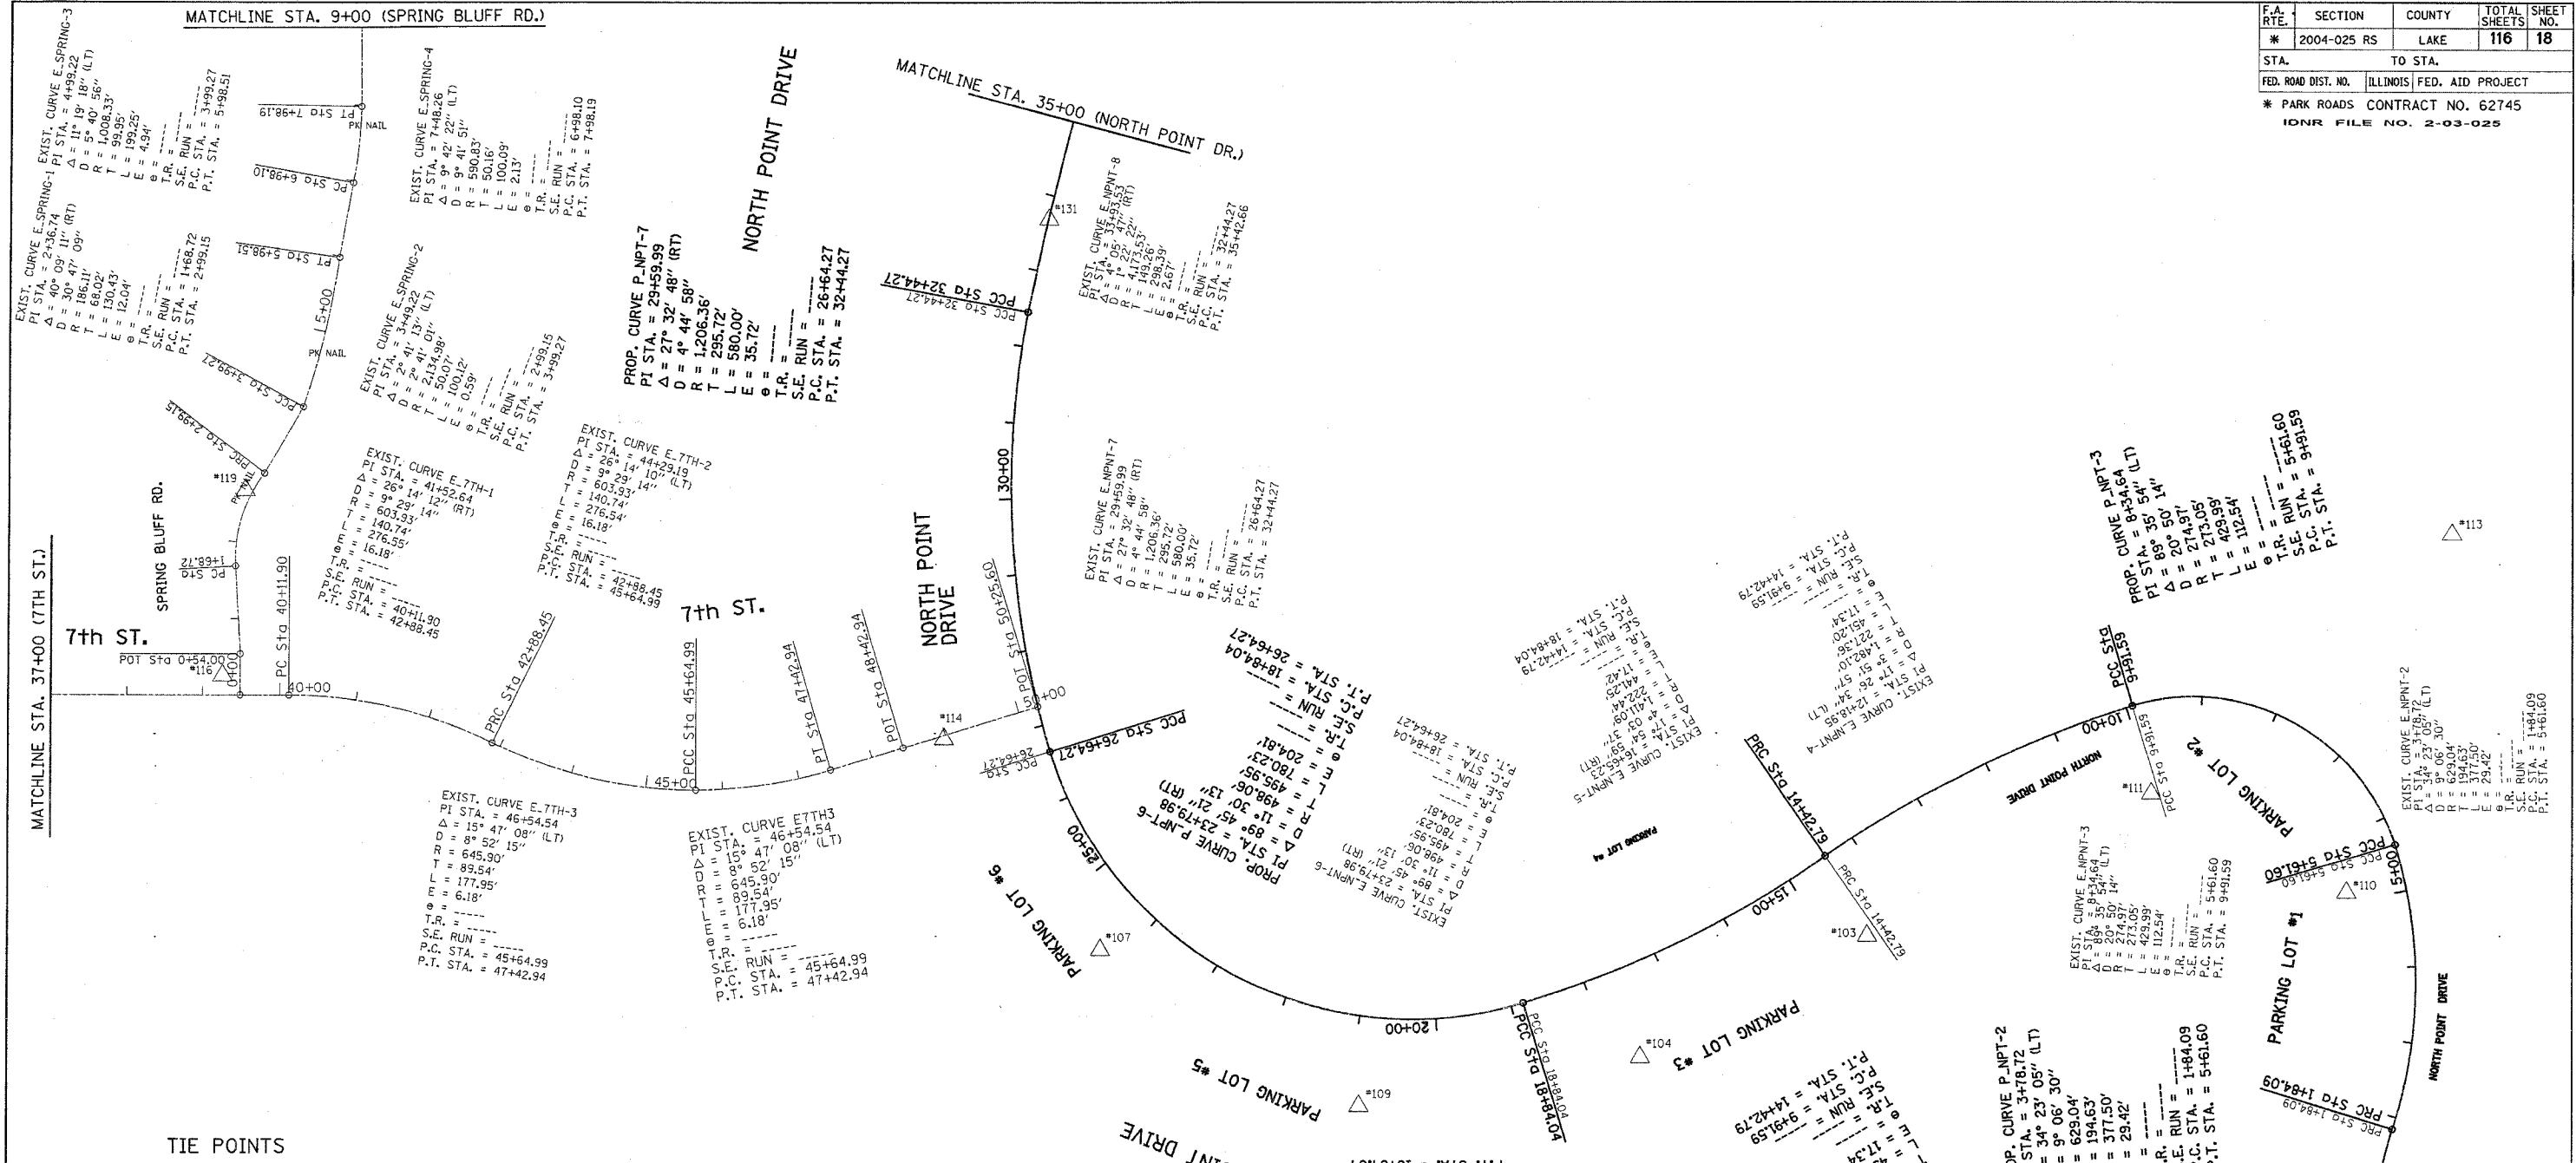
| F.A. RTE. | SECTION | COUNTY | TOTAL SHEETS | SHEET NO. |
|---|---|---|---|---|
| * | 2004-025 RS | LAKE | 116 | 18 |

STA. TO STA.

FED. ROAD DIST. NO. ILLINOIS FED. AID PROJECT

* PARK ROADS CONTRACT NO. 62745
IDNR FILE NO. 2-03-025

MATCHLINE STA. 9+00 (SPRING BLUFF RD.)

MATCHLINE STA. 35+00 (NORTH POINT DR.)

MATCHLINE STA. 37+00 (7TH ST.)

NORTH POINT DRIVE

EXIST. CURVE E_SPRING-3
PI STA. = 4+99.22
Δ = 11° 19' 18" (LT)
D = 5° 40' 56"
R = 1,008.33'
T = 99.95'
L = 199.25'
E = 4.94'
e = ----
T.R. = ----
S.E. RUN = ----
P.C. STA. = 3+99.27
P.T. STA. = 5+98.51

EXIST. CURVE E_SPRING-4
PI STA. = 7+48.26
Δ = 9° 42' 22" (LT)
D = 9° 41' 51"
R = 590.83'
T = 50.16'
L = 100.09'
E = 2.13'
e = ----
T.R. = ----
S.E. RUN = ----
P.C. STA. = 6+98.10
P.T. STA. = 7+98.19

PT Sta 7+98.19
PK NAIL
PC Sta 6+98.10
PT Sta 5+98.51
5+00
PK NAIL

EXIST. CURVE E_SPRING-1
PI STA. = 2+36.74
Δ = 40° 09' 11" (RT)
D = 30° 47' 09"
R = 186.11'
T = 68.02'
L = 130.43'
E = 12.04'
e = ----
T.R. = ----
S.E. RUN = ----
P.C. STA. = 1+68.72
P.T. STA. = 2+99.15

EXIST. CURVE E_SPRING-2
PI STA. = 3+49.22
Δ = 2° 41' 13" (LT)
D = 2° 41' 01"
R = 2,134.98'
T = 50.07'
L = 100.12'
E = 0.59'
e = ----
T.R. = ----
S.E. RUN = ----
P.C. STA. = 2+99.15
P.T. STA. = 3+99.27

PCC Sta 3+99.27
PRC Sta 2+99.15
#119
PK NAIL
SPRING BLUFF RD.
PC Sta 1+68.72

PROP. CURVE P_NPT-7
PI STA. = 29+59.99
Δ = 27° 32' 48" (RT)
D = 4° 44' 58"
R = 1,206.36'
T = 295.72'
L = 580.00'
E = 35.72'
e = ----
T.R. = ----
S.E. RUN = ----
P.C. STA. = 26+64.27
P.T. STA. = 32+44.27

PCC Sta 32+44.27
#131

EXIST. CURVE E_NPNT-8
PI STA. = 33+93.53
Δ = 4° 05' 22" (RT)
D = 1° 22' 22"
R = 4,173.53'
T = 149.26'
L = 298.39'
E = 2.67'
e = ----
T.R. = ----
S.E. RUN = ----
P.C. STA. = 32+44.27
P.T. STA. = 35+42.66

EXIST. CURVE E_7TH-1
PI STA. = 41+52.64
Δ = 26° 14' 12" (RT)
D = 9° 29' 14"
R = 603.93'
T = 140.74'
L = 276.55'
E = 16.18'
e = ----
T.R. = ----
S.E. RUN = ----
P.C. STA. = 40+11.90
P.T. STA. = 42+88.45

EXIST. CURVE E_7TH-2
PI STA. = 44+29.19
Δ = 26° 14' 10" (LT)
D = 9° 29' 14"
R = 603.93'
T = 140.74'
L = 276.54'
E = 16.18'
e = ----
T.R. = ----
S.E. RUN = ----
P.C. STA. = 42+88.45
P.T. STA. = 45+64.99

30+00

EXIST. CURVE E_NPNT-7
PI STA. = 29+59.99
Δ = 27° 32' 48" (RT)
D = 4° 44' 58"
R = 1,206.36'
T = 295.72'
L = 580.00'
E = 35.72'
e = ----
T.R. = ----
S.E. RUN = ----
P.C. STA. = 26+64.27
P.T. STA. = 32+44.27

PROP. CURVE P_NPT-3
PI STA. = 8+34.64
Δ = 89° 35' 54" (LT)
D = 20° 50' 14"
R = 274.97'
T = 273.05'
L = 429.99'
E = 112.54'
e = ----
T.R. = ----
S.E. RUN = ----
P.C. STA. = 5+61.60
P.T. STA. = 9+91.59

#113

7th ST.
POT Sta 0+54.00
#116
0+00
PC Sta 40+11.90
40+00
PRC Sta 42+88.45
PCC Sta 45+64.99
45+00
PT Sta 47+42.94
POT Sta 48+42.94
7th ST.
NORTH POINT DRIVE
POT Sta 50+25.60
#114
50+00
PCC Sta 26+64.27

PROP. CURVE P_NPT-6
PI STA. = 23+79.98
Δ = 89° 45' 21" (RT)
D = 11° 30' 13"
R = 498.06'
T = 495.95'
L = 780.23'
E = 204.81'
e = ----
T.R. = ----
S.E. RUN = ----
P.C. STA. = 18+84.04
P.T. STA. = 26+64.27

EXIST. CURVE E_NPNT-6
PI STA. = 23+79.98
Δ = 89° 45' 21" (RT)
D = 11° 30' 13"
R = 498.06'
T = 495.95'
L = 780.23'
E = 204.81'
e = ----
T.R. = ----
S.E. RUN = ----
P.C. STA. = 18+84.04
P.T. STA. = 26+64.27

EXIST. CURVE E_NPNT-5
PI STA. = 16+65.23
Δ = 11° 03' 37" (RT)
D = 4° 54' 59"
R = 1,411.09'
T = 222.44'
L = 441.25'
E = 17.42'
e = ----
T.R. = ----
S.E. RUN = ----
P.C. STA. = 14+42.79
P.T. STA. = 18+84.04

EXIST. CURVE E_NPNT-4
PI STA. = 12+18.95
Δ = 17° 26' 34" (LT)
D = 3° 51' 57"
R = 1,482.10'
T = 221.36'
L = 451.20'
E = 17.34'
e = ----
T.R. = ----
S.E. RUN = ----
P.C. STA. = 9+91.59
P.T. STA. = 14+42.79

PARKING LOT #4
PRC Sta 14+42.79
PCC Sta 9+91.59
10+00
NORTH POINT DRIVE
#111
PCC Sta 9+91.59
PARKING LOT #2

EXIST. CURVE E_NPNT-2
PI STA. = 3+78.72
Δ = 34° 23' 05" (LT)
D = 9° 06' 30"
R = 629.04'
T = 194.63'
L = 377.50'
E = 29.42'
e = ----
T.R. = ----
S.E. RUN = ----
P.C. STA. = 1+84.09
P.T. STA. = 5+61.60

EXIST. CURVE E7TH-3
PI STA. = 46+54.54
Δ = 15° 47' 08" (LT)
D = 8° 52' 15"
R = 645.90'
T = 89.54'
L = 177.95'
E = 6.18'
e = ----
T.R. = ----
S.E. RUN = ----
P.C. STA. = 45+64.99
P.T. STA. = 47+42.94

EXIST. CURVE E7TH3
PI STA. = 46+54.54
Δ = 15° 47' 08" (LT)
D = 8° 52' 15"
R = 645.90'
T = 89.54'
L = 177.95'
E = 6.18'
e = ----
T.R. = ----
S.E. RUN = ----
P.C. STA. = 45+64.99
P.T. STA. = 47+42.94

25+00
PARKING LOT #6
#107
15+00
#103
PRC Sta 14+42.79

EXIST. CURVE E_NPNT-3
PI STA. = 8+34.64
Δ = 89° 35' 54" (LT)
D = 20° 50' 14"
R = 274.97'
T = 273.05'
L = 429.99'
E = 112.54'
e = ----
T.R. = ----
S.E. RUN = ----
P.C. STA. = 5+61.60
P.T. STA. = 9+91.59

PCC Sta 5+61.60
5+00
#110
PARKING LOT #1
NORTH POINT DRIVE

20+00
PCC Sta 18+84.04
#104
PARKING LOT #3
PARKING LOT #5
#109
PRC Sta 1+84.09

P.T. STA. = 14+42.79
P.C. STA. = 9+91.59
S.E. RUN = ----
T.R. = ----
e = ----
E = 17.34'

PROP. CURVE P_NPT-2
PI STA. = 3+78.72
Δ = 34° 23' 05" (LT)
D = 9° 06' 30"
R = 629.04'
T = 194.63'
L = 377.50'
E = 29.42'
e = ----
T.R. = ----
S.E. RUN = ----
P.C. STA. = 1+84.09
P.T. STA. = 5+61.60

TIE POINTS

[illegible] DRIVE